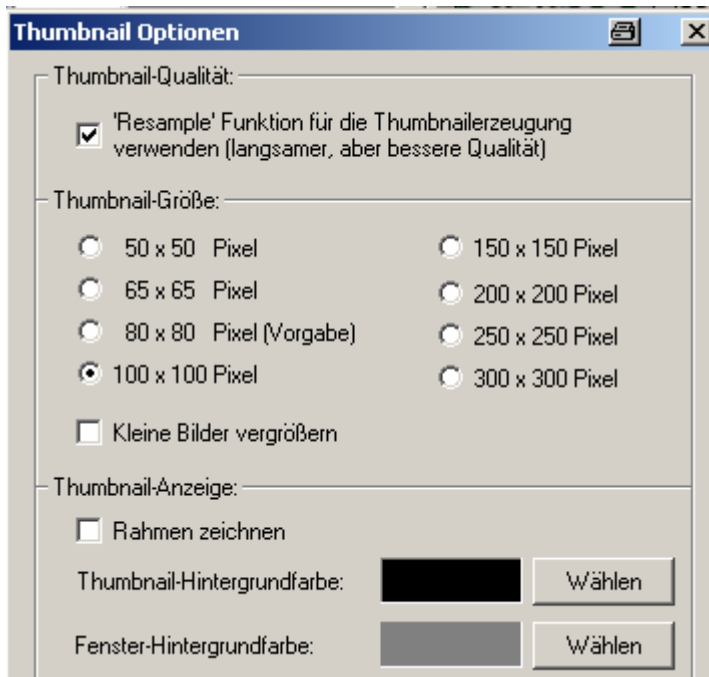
Thumbnail Optionen

Thumbnail-Qualität:

'Resample' Funktion für die Thumbnailerzeugung verwenden (langsamer, aber bessere Qualität)

Thumbnail-Größe:

50 x 50 Pixel

65 x 65 Pixel

80 x 80 Pixel (Vorgabe)

100 x 100 Pixel

150 x 150 Pixel

200 x 200 Pixel

250 x 250 Pixel

300 x 300 Pixel

Kleine Bilder vergrößern

Thumbnail-Anzeige:

Rahmen zeichnen

Thumbnail-Hintergrundfarbe: Wählen

Fenster-Hintergrundfarbe: Wählen